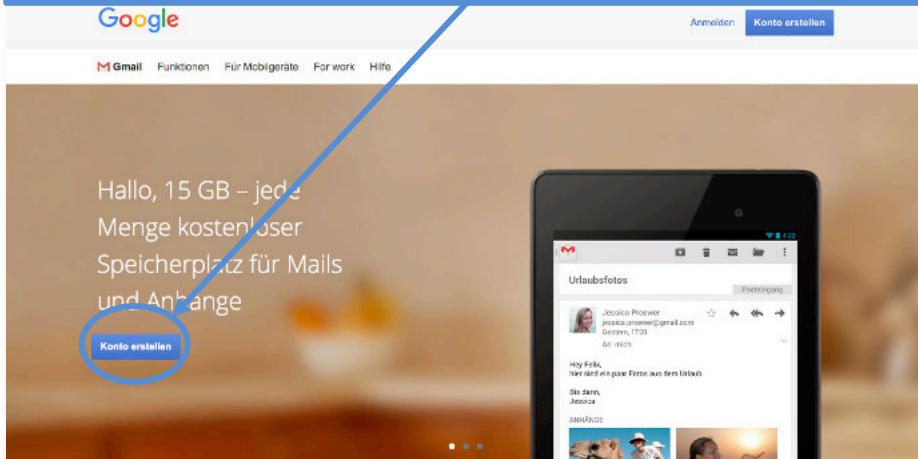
Google

Anmelden Konto erstellen

Gmail Funktionen Für Mobilgeräte For work Hilfe

Hallo, 15 GB – jede Menge kostenloser Speicherplatz für Mails und Anhänge

Konto erstellen

4:00

Urlaubsfotos

Posteingang

Jessica Proewer
jessica.proewer@gmail.com
Gestern, 17:01

An: mich

Hey Felix,
hier sind ein paar Fotos aus dem Urlaub

Bis dann,
Jessica

ANHÄNGE